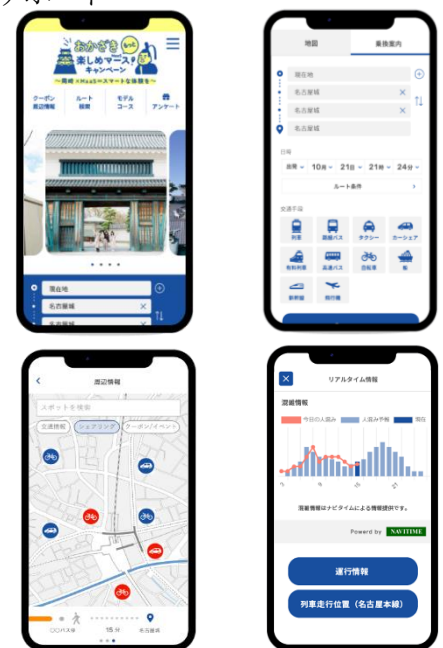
おかざき もっと 楽しめマースキャンペーン
〜岡崎×MaaSでスマートな体験を〜

クーポン 周辺情報
ルート 検索
モデル コース
アンケート

現在地
名古屋城
名古屋城

地図
乗換案内

現在地
名古屋城
名古屋城
名古屋城

日時
出発 10月 21日 21時 24分
ルート条件

交通手段
列車
路線バス
タクシー
カーシェア
有料列車
高速バス
自転車
船
新幹線
飛行機

周辺情報
スポットを検索
交通情報
シェアリング
クーポン/イベント

〇〇バス停
15分
名古屋城

リアルタイム情報
混雑情報
今日の人混み
人混み予報
現在
混雑情報はナビタイムによる情報提供です。
Powered by NAVITIME
運行情報
列車走行位置（名古屋本線）